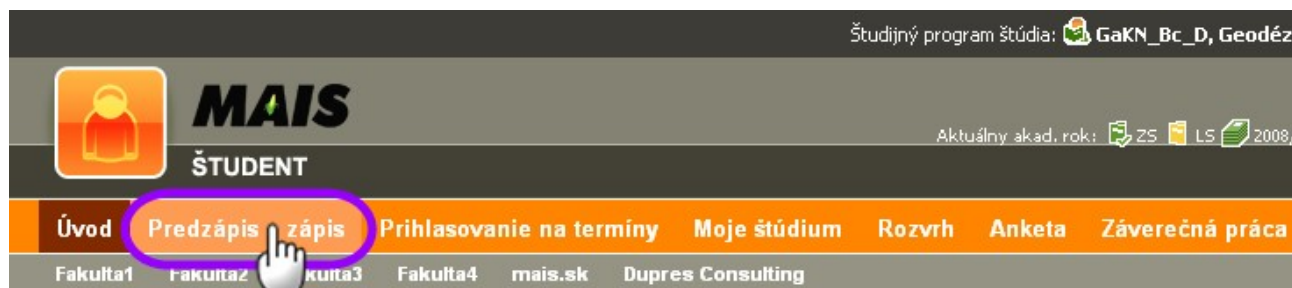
Študijný program štúdia: GaKN_Bc_D, Geodéz

MAIS

ŠTUDENT

Aktuálny akad. rok: ZS LS 2008/

Úvod Predzápis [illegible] zápis Prihlasovanie na termíny Moje štúdium Rozvrh Anketa Záverečná práca

Fakulta1 Fakulta2 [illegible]kulta3 Fakulta4 mais.sk Dupres Consulting